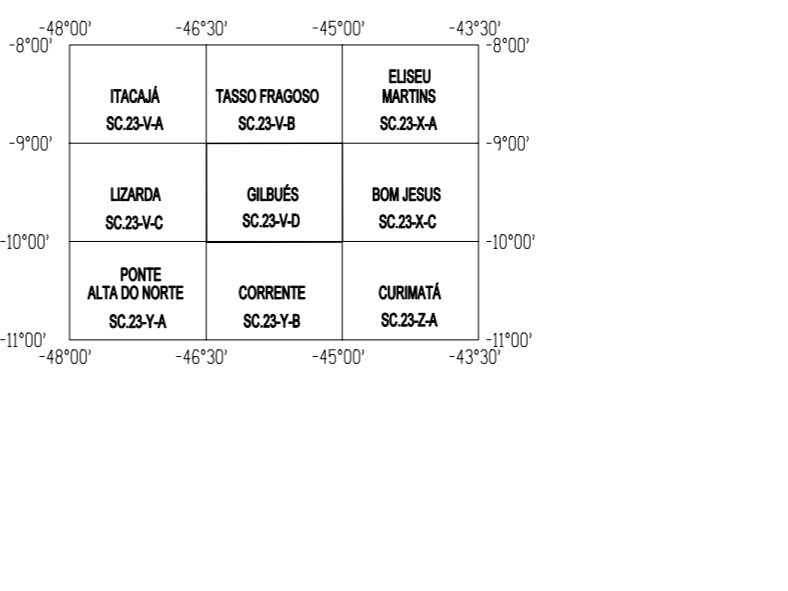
-48°00' -46°30' -45°00' -43°30'

-8°00' -8°00'

| ITACAJÁ SC.23-V-A | TASSO FRAGOSO SC.23-V-B | ELISEU MARTINS SC.23-X-A |
|---|---|---|
| LIZARDA SC.23-V-C | GILBUÉS SC.23-V-D | BOM JESUS SC.23-X-C |
| PONTE ALTA DO NORTE SC.23-Y-A | CORRENTE SC.23-Y-B | CURIMATÁ SC.23-Z-A |

-9°00' -9°00'

-10°00' -10°00'

-11°00' -11°00'

-48°00' -46°30' -45°00' -43°30'